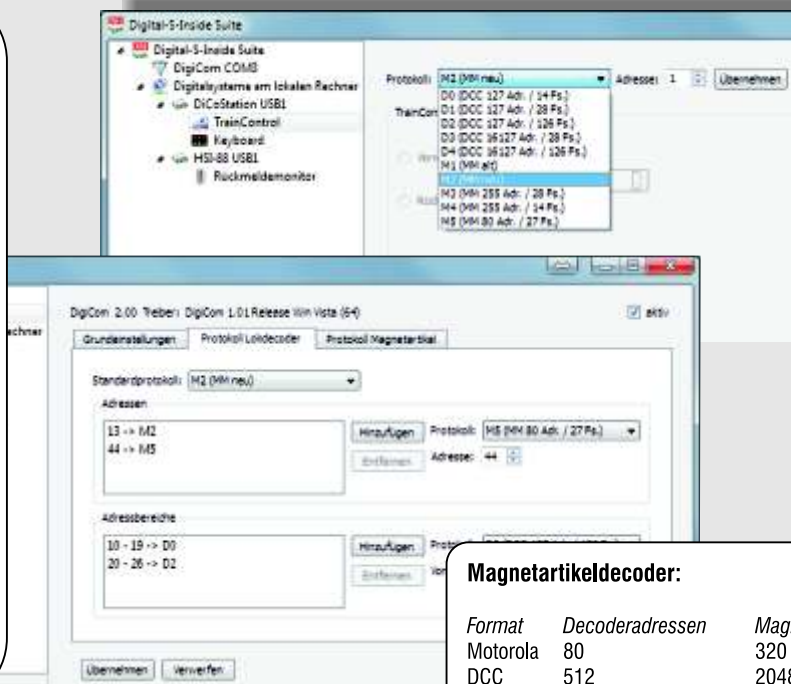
Digital-S-Inside Suite

Digital-S-Inside Suite
DigiCom COM8
Digitalsysteme am lokalen Rechner
DiCoStation USB1
TrainControl
Keyboard
HSI-88 USB1
Rückmeldemonitor

Protokoll: M2 (MM neu)
Adresse: 1
Übernehmen
TrainCon
D0 (DCC 127 Adr. / 14 Fs.)
D1 (DCC 127 Adr. / 28 Fs.)
D2 (DCC 127 Adr. / 126 Fs.)
D3 (DCC 16127 Adr. / 28 Fs.)
D4 (DCC 16127 Adr. / 126 Fs.)
M1 (MM alt)
M2 (MM neu)
M3 (MM 255 Adr. / 28 Fs.)
M4 (MM 255 Adr. / 14 Fs.)
M5 (MM 80 Adr. / 27 Fs.)

echner

DigiCom 2.00 Treiber: DigiCom 1.01 Release Win Vista (64)
aktiv
Grundeinstellungen
Protokoll Lokdecoder
Protokoll Magnetartikel

Standardprotokoll: M2 (MM neu)
Adressen
13 -> M2
44 -> M5
Hinzufügen
Entfernen
Protokoll: M5 (MM 80 Adr. / 27 Fs.)
Adresse: 44

Adressbereiche
10 - 19 -> D0
20 - 26 -> D2
Hinzufügen
Entfernen
Proto
Von

Übernehmen
Verwerfen

Magnetartikeldecoder:

| Format | Decoderadressen | Magn |
|---|---|---|
| Motorola | 80 | 320 |
| DCC | 512 | 2048 |